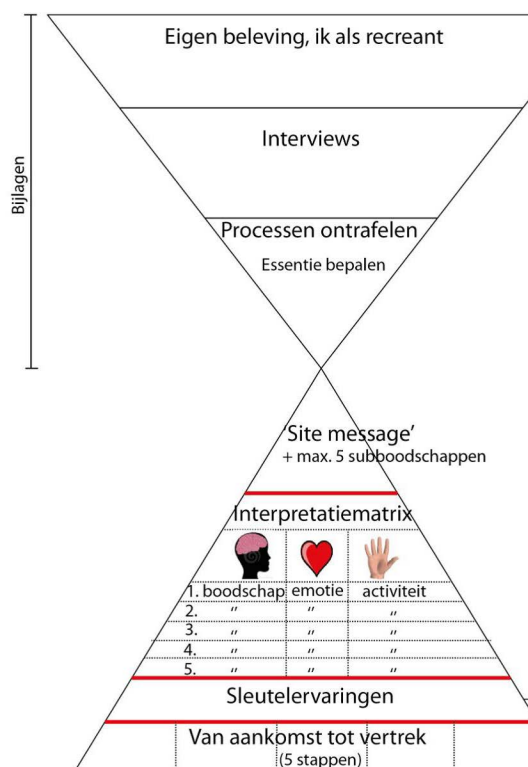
Bijlagen

Eigen beleving, ik als recreant

Interviews

Processen ontrafelen

Essentie bepalen

'Site message'

+ max. 5 subboodschappen

Interpretatiematrix

| 1. boodschap | emotie | activiteit |
|---|---|---|
| 2. " | " | " |
| 3. " | " | " |
| 4. " | " | " |
| 5. " | " | " |

Sleutelervaringen

Van aankomst tot vertrek

(5 stappen)